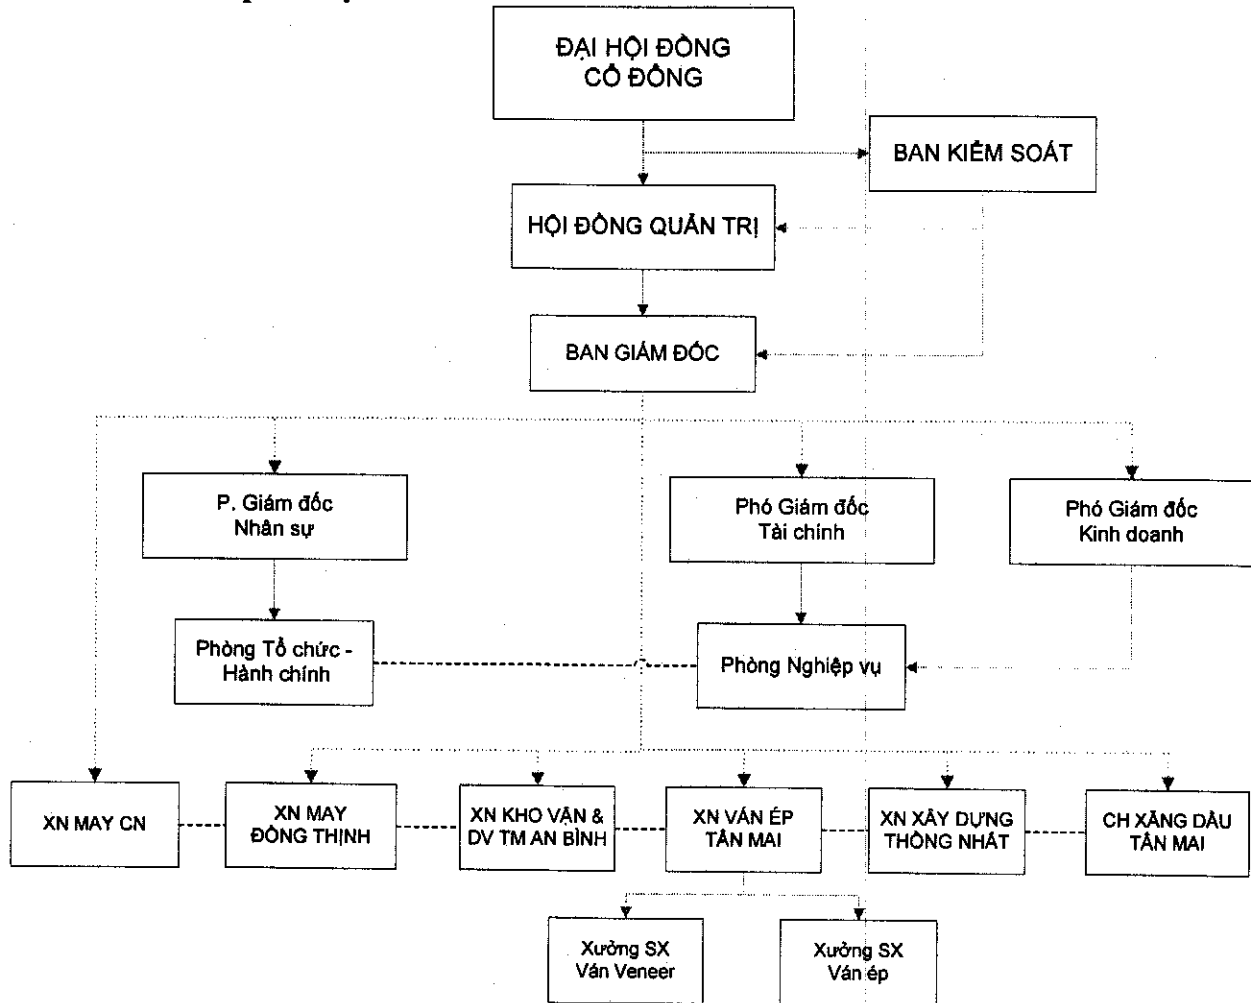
ĐẠI HỘI ĐỒNG CỔ ĐÔNG

BAN KIỂM SOÁT

HỘI ĐỒNG QUẢN TRỊ

BAN GIÁM ĐỐC

P. Giám đốc Nhân sự

Phó Giám đốc Tài chính

Phó Giám đốc Kinh doanh

Phòng Tổ chức - Hành chính

Phòng Nghiệp vụ

XN MAY CN

XN MAY ĐỒNG THỊNH

XN KHO VẬN & DV TM AN BÌNH

XN VÁN ÉP TÂN MAI

XN XÂY DỰNG THỐNG NHẤT

CH XĂNG DẦU TÂN MAI

Xưởng SX Ván Veneer

Xưởng SX Ván ép